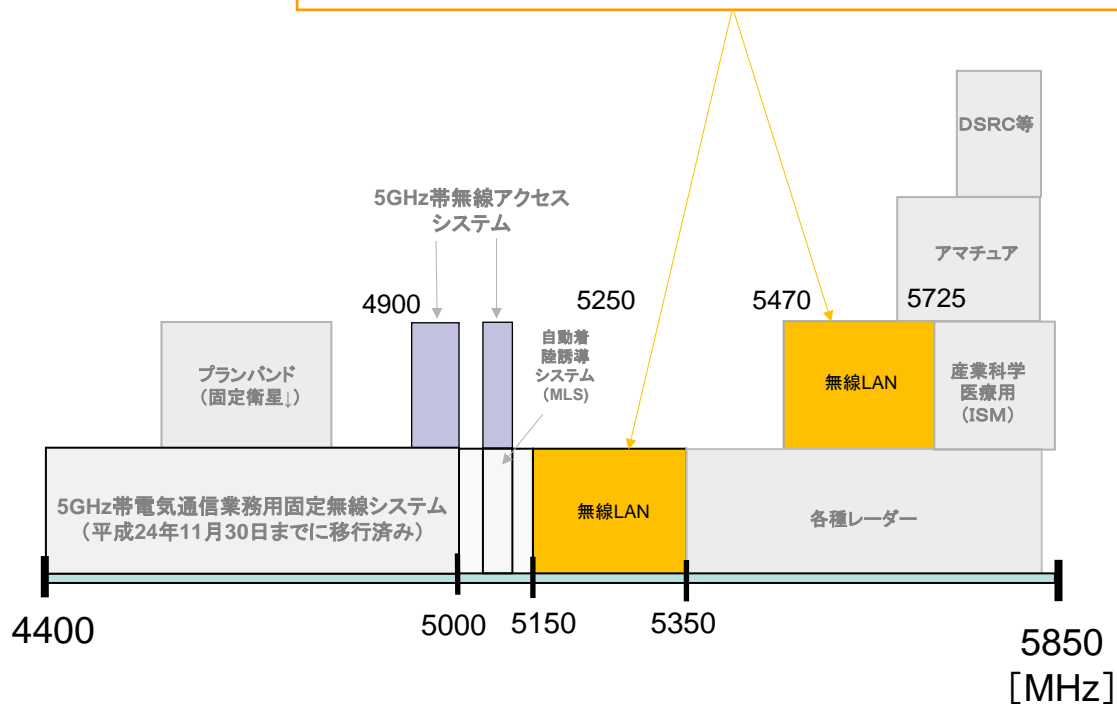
DSRC等

5GHz帯無線アクセスシステム

アマチュア

4900

5250

5470

5725

プランバンド
（固定衛星↓）

自動着陸誘導システム
（MLS）

無線LAN

産業科学医療用
（ISM）

5GHz帯電気通信業務用固定無線システム
（平成24年11月30日までに移行済み）

無線LAN

各種レーダー

4400

5000

5150

5350

5850
［MHz］